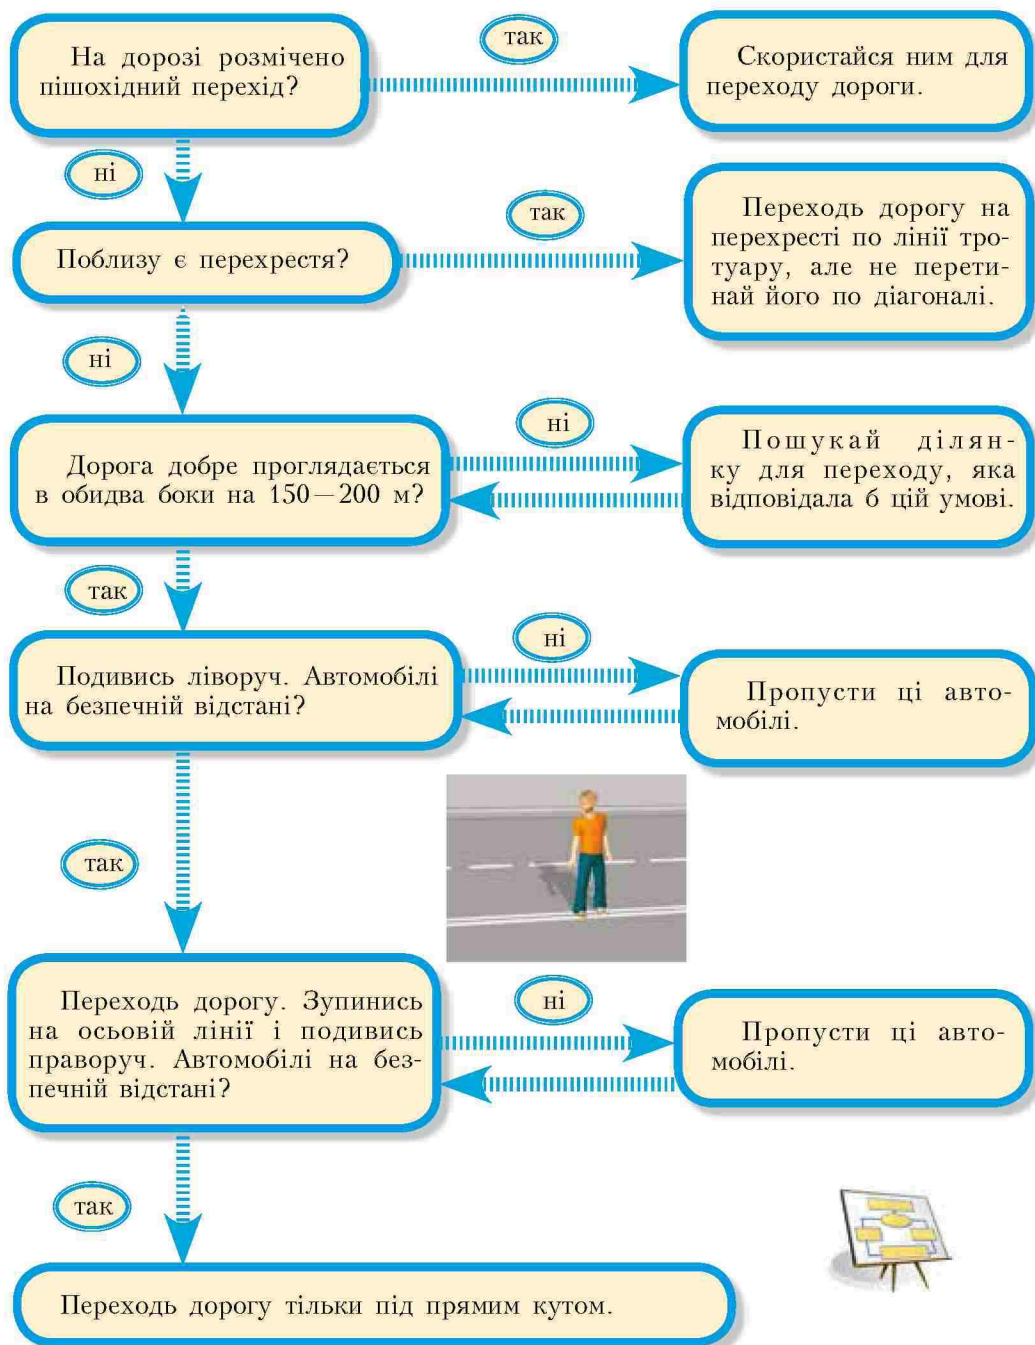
На дорозі розмічено пішохідний перехід?

так

Скористайся ним для переходу дороги.

ні

Поблизу є перехрестя?

так

Переходь дорогу на перехресті по лінії тротуару, але не перетинай його по діагоналі.

ні

Дорога добре проглядається в обидва боки на 150 — 200 м?

ні

Пошукай ділянку для переходу, яка відповідала б цій умові.

так

Подивись ліворуч. Автомобілі на безпечній відстані?

ні

Пропусти ці автомобілі.

так

Переходь дорогу. Зупинись на осьовій лінії і подивись праворуч. Автомобілі на безпечній відстані?

ні

Пропусти ці автомобілі.

так

Переходь дорогу тільки під прямим кутом.